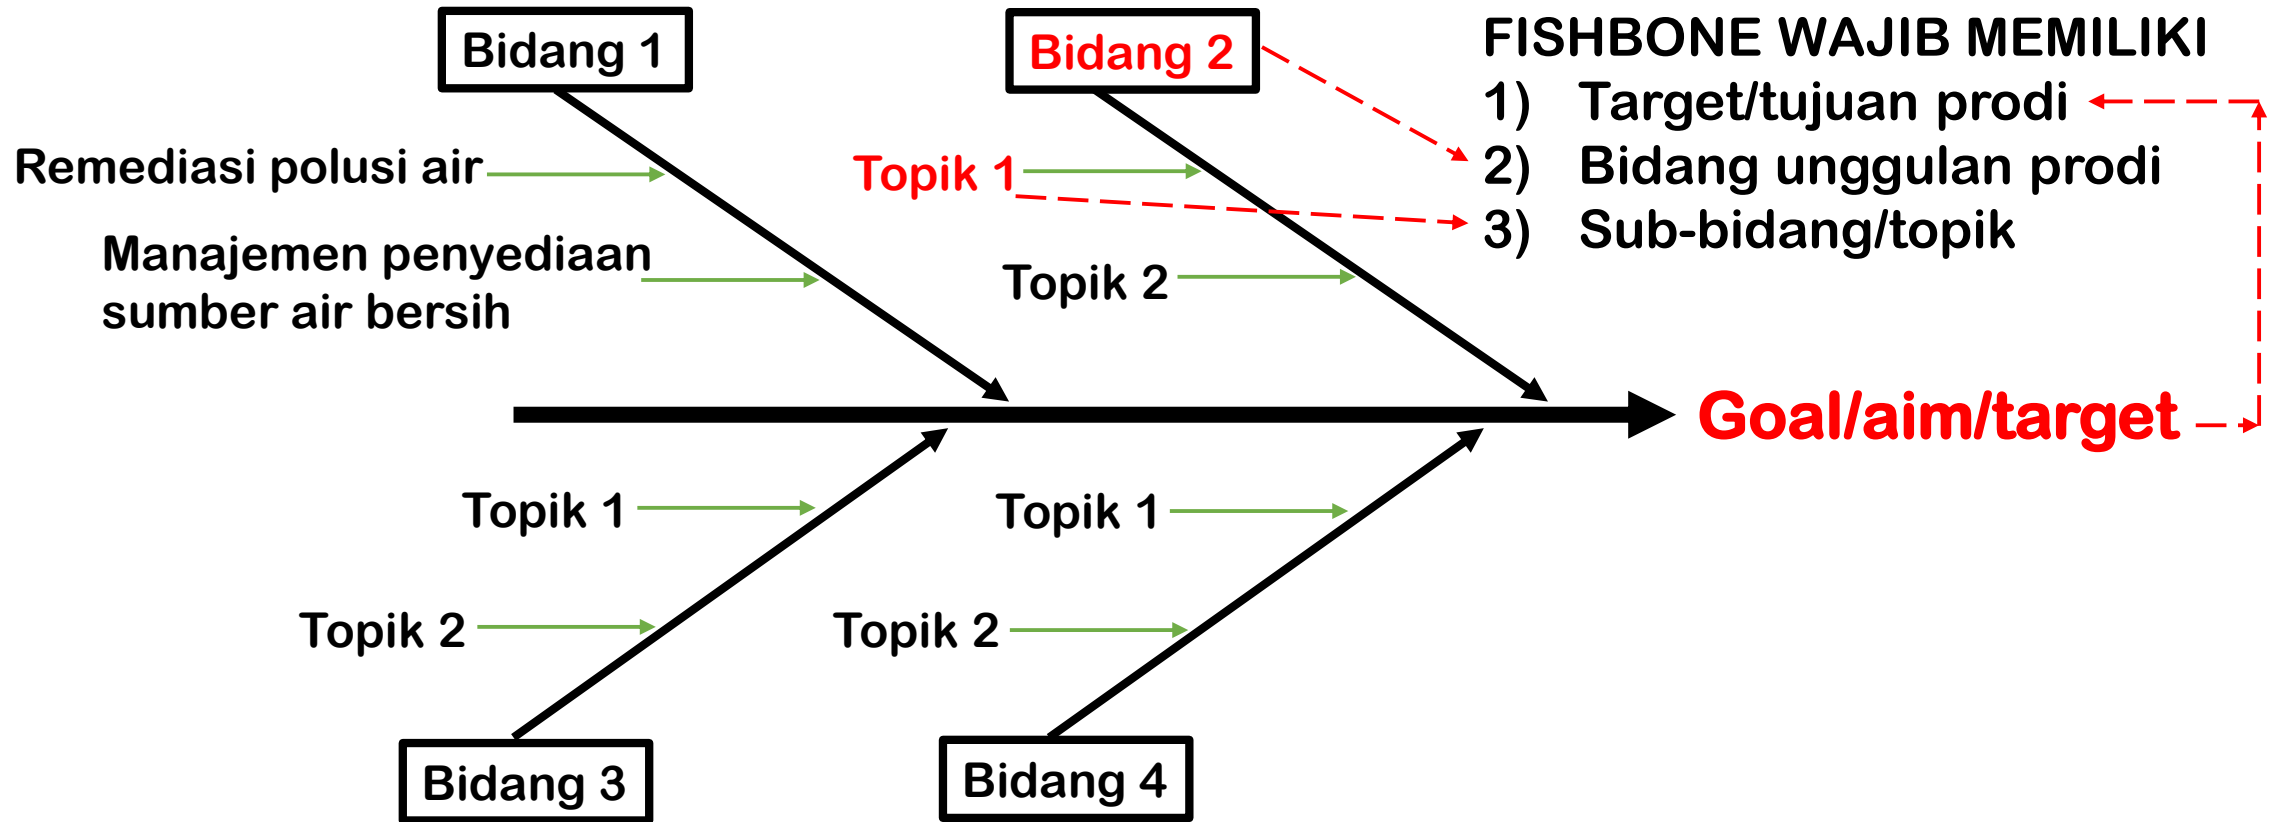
Bidang 1

Bidang 2

FISHBONE WAJIB MEMILIKI
1) Target/tujuan prodi
2) Bidang unggulan prodi
3) Sub-bidang/topik

Remediasi polusi air

Topik 1

Manajemen penyediaan sumber air bersih

Topik 2

Goal/aim/target

Topik 1

Topik 1

Topik 2

Topik 2

Bidang 3

Bidang 4